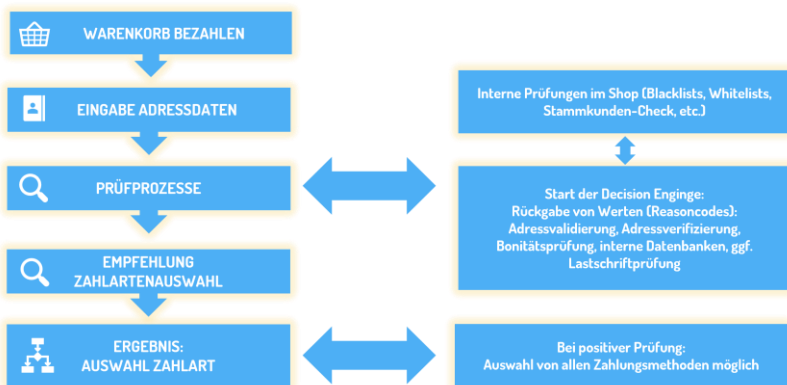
WARENKORB BEZAHLEN

EINGABE ADRESSDATEN

PRÜFPROZESSE

EMPFEHLUNG ZAHLARTENAUSWAHL

ERGEBNIS: AUSWAHL ZAHLART

Interne Prüfungen im Shop (Blacklists, Whitelists, Stammkunden-Check, etc.)

Start der Decision Enginge: Rückgabe von Werten (Reasoncodes): Adressvalidierung, Adressverifizierung, Bonitätsprüfung, interne Datenbanken, ggf. Lastschriftprüfung

Bei positiver Prüfung: Auswahl von allen Zahlungsmethoden möglich